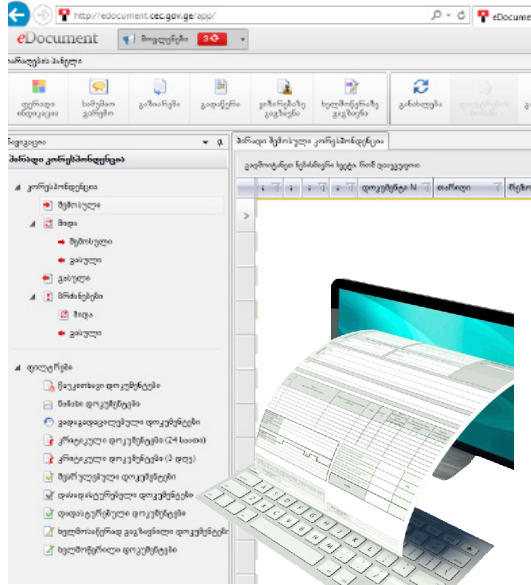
http://edocument.cec.gov.ge/app/

eDocument

შიდაუნფერი 30

ნავიგაცია

შიდა კორესპონდენცია

კორესპონდენცია

შემოსული

შიდა

შემოსული

გასული

გასული

შენიშვნები

შიდა

გასული

დოკუმენტები

შიდა შემოსული კორესპონდენცია

დოკუმენტის N

თარიღი

eDocum

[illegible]

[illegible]

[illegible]

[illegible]

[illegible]

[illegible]

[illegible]

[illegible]

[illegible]

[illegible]

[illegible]

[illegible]

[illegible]

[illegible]

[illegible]

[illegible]

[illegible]